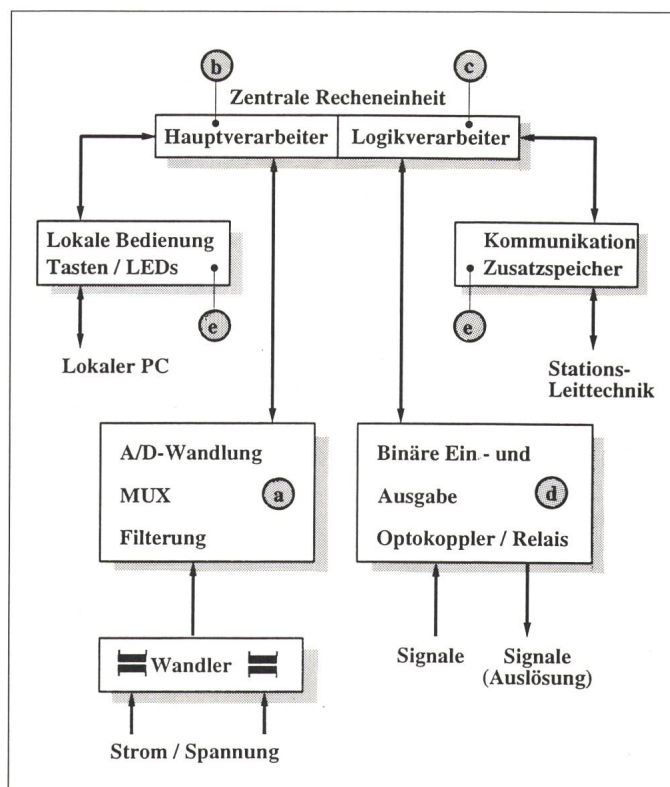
b

c

Zentrale Recheneinheit

Hauptverarbeiter

Logikverarbeiter

Lokale Bedienung
Tasten / LEDs

e

Lokaler PC

Kommunikation
Zusatzspeicher

e

Stations-
Leittechnik

A/D-Wandlung
MUX
Filterung

a

Binäre Ein- und
Ausgabe
Optokoppler / Relais

d

Wandler

Strom / Spannung

Signale

Signale
(Auslösung)